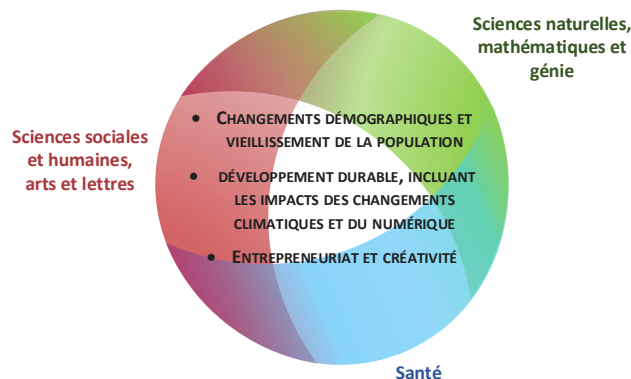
Sciences naturelles, mathématiques et génie

Sciences sociales et humaines, arts et lettres

• CHANGEMENTS DÉMOGRAPHIQUES ET VIEILLISSEMENT DE LA POPULATION

• DÉVELOPPEMENT DURABLE, INCLUANT LES IMPACTS DES CHANGEMENTS CLIMATIQUES ET DU NUMÉRIQUE

• ENTREPRENEURIAT ET CRÉATIVITÉ

Santé